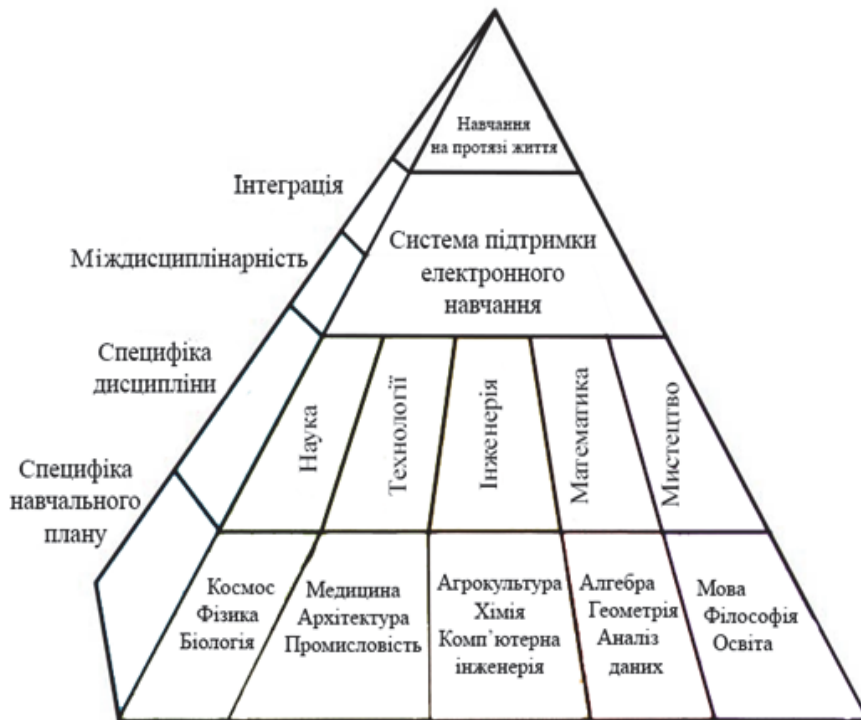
Навчання на протязі життя

Інтеграція

Система підтримки електронного навчання

Міждисциплінарність

Специфіка дисципліни

Наука

Технології

Інженерія

Магематика

Мистецтво

Специфіка навчального плану

Космос
Фізика
Біологія

Медицина
Архітектура
Промисловість

Агрокультура
Хімія
Комп'ютерна інженерія

Алгебра
Геометрія
Аналіз даних

Мова
Філософія
Освіта